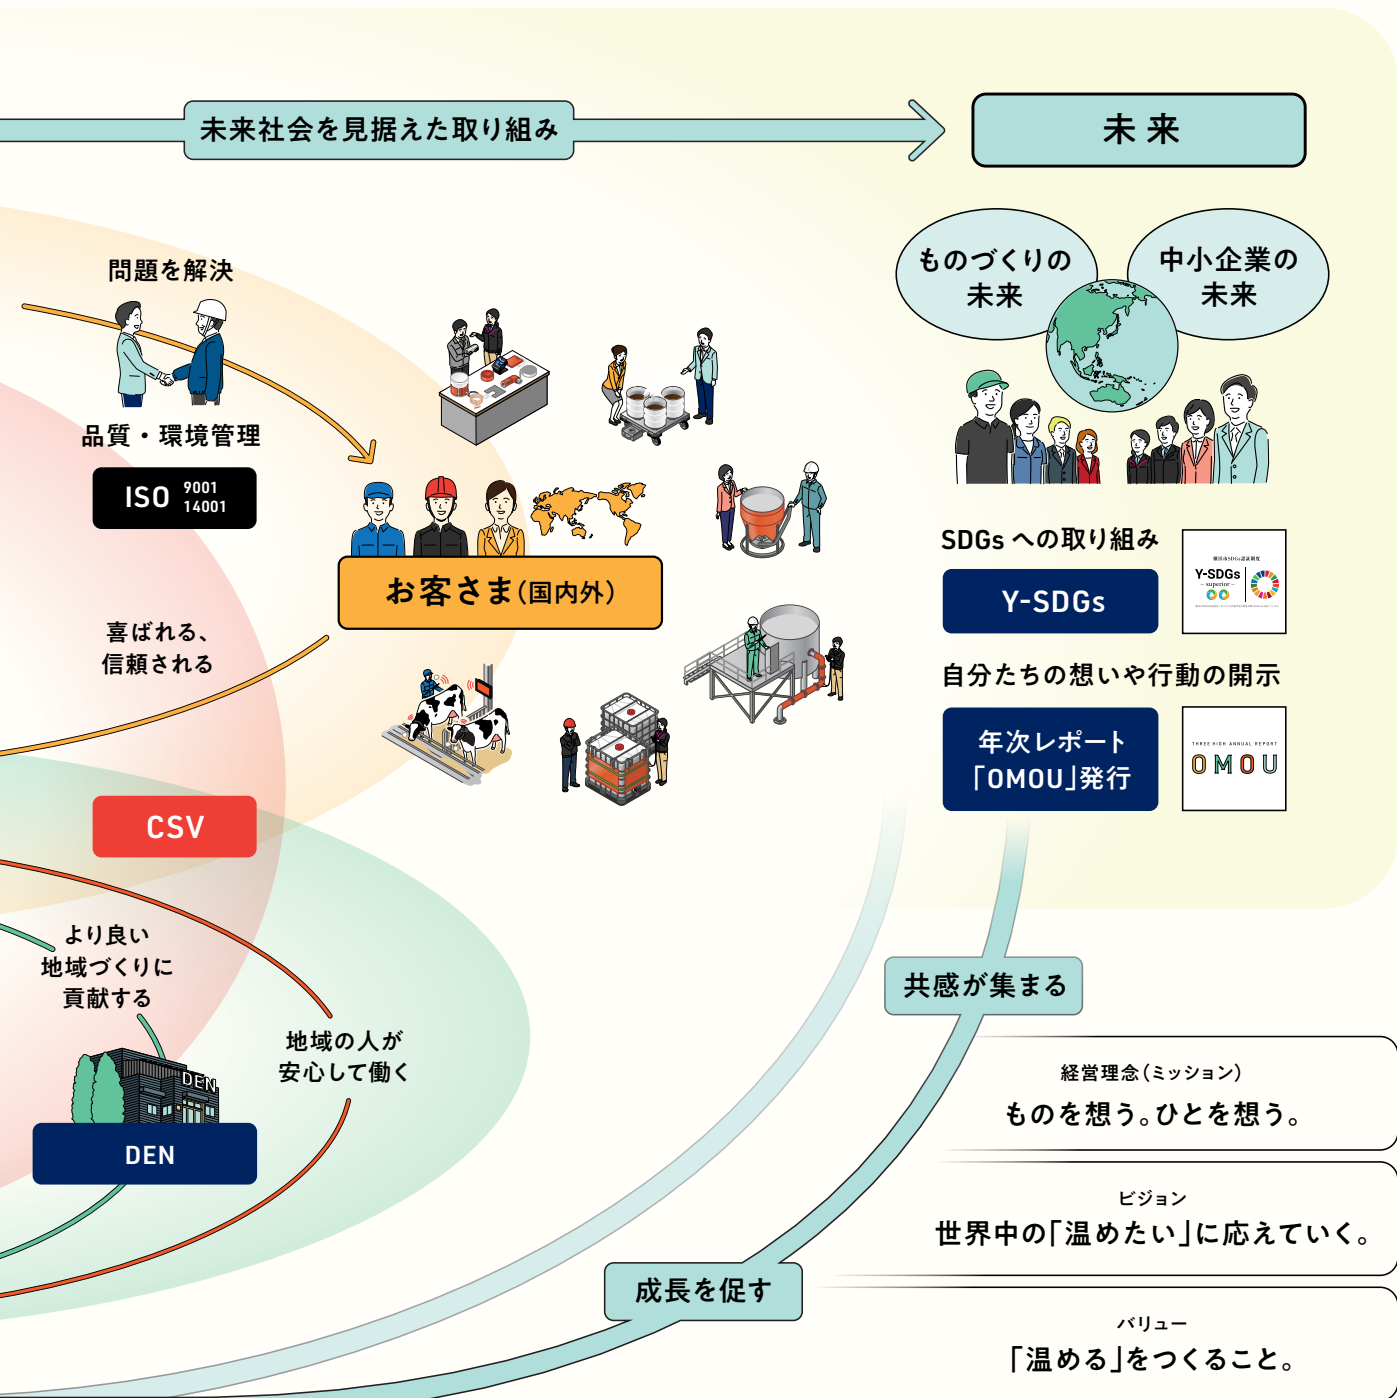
未来社会を見据えた取り組み

未来

ものづくりの未来

中小企業の未来

問題を解決

品質・環境管理

ISO 9001 14001

お客さま(国内外)

喜ばれる、信頼される

SDGs への取り組み

Y-SDGs

横浜市SDGs認証制度
Y-SDGs
superior

自分たちの想いや行動の開示

年次レポート「OMOU」発行

THREE HIGH ANNUAL REPORT
OMOU

CSV

より良い地域づくりに貢献する

地域の人が安心して働く

DEN

DEN

共感が集まる

経営理念(ミッション)
ものを想う。ひとを想う。

ビジョン
世界中の「温めたい」に応えていく。

成長を促す

バリュー
「温める」をつくること。